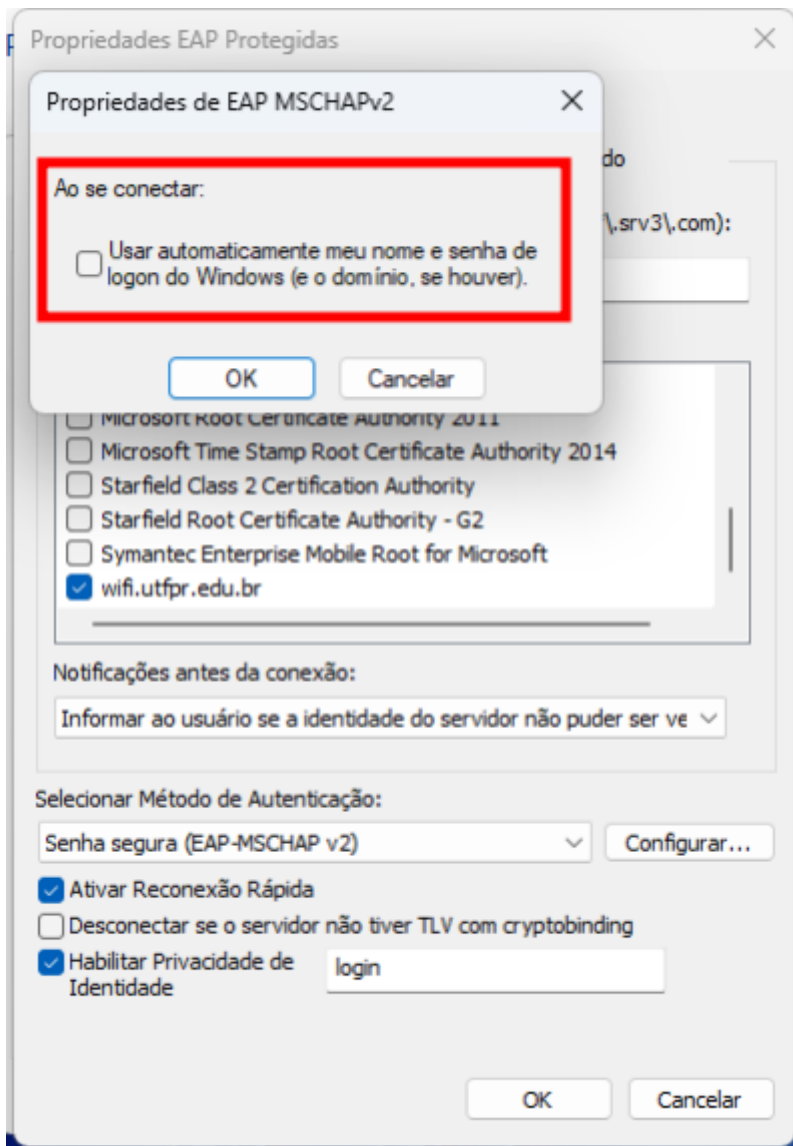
Propriedades EAP Protegidas

Propriedades de EAP MSCHAPv2

Ao se conectar:

Usar automaticamente meu nome e senha de logon do Windows (e o domínio, se houver).

OK

Cancelar

do

\.srv3\.com):

Microsoft Root Certificate Authority 2011

Microsoft Time Stamp Root Certificate Authority 2014

Starfield Class 2 Certification Authority

Starfield Root Certificate Authority - G2

Symantec Enterprise Mobile Root for Microsoft

wifi.utfpr.edu.br

Notificações antes da conexão:

Informar ao usuário se a identidade do servidor não puder ser ve

Selecionar Método de Autenticação:

Senha segura (EAP-MSCHAP v2)

Configurar...

Ativar Reconexão Rápida

Desconectar se o servidor não tiver TLV com cryptobinding

Habilitar Privacidade de Identidade

login

OK

Cancelar